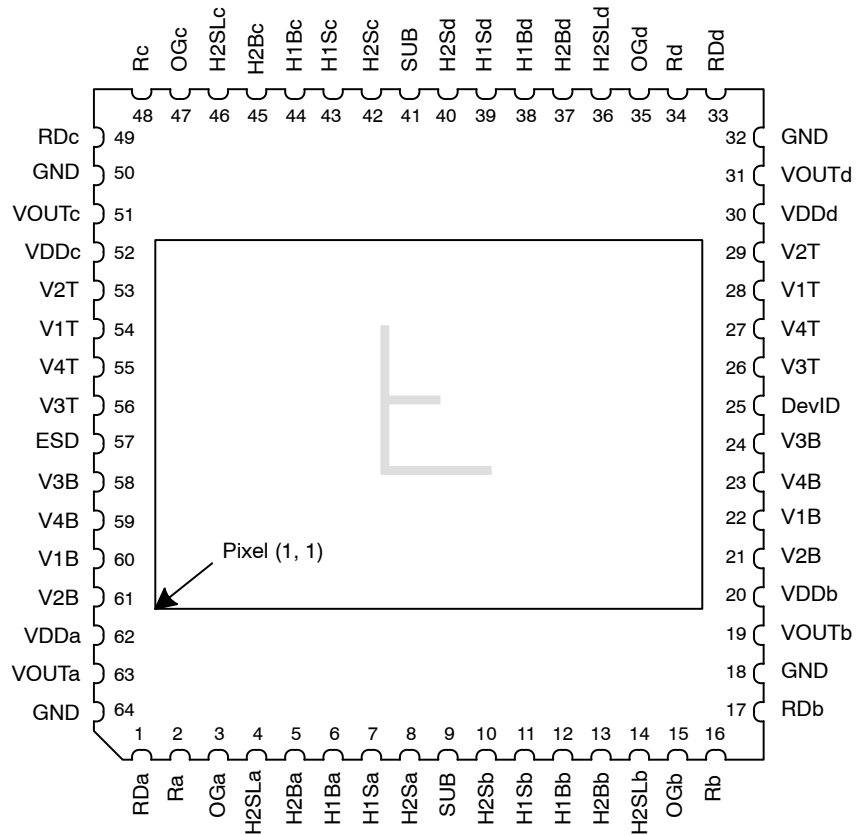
Rc OGc H2SLc H2Bc H1Bc H1Sc H2Sc SUB H2Sd H1Sd H1Bd H2Bd H2SLd OGd Rd RDd

48 47 46 45 44 43 42 41 40 39 38 37 36 35 34 33

RDc 49
GND 50
VOUTc 51
VDDc 52
V2T 53
V1T 54
V4T 55
V3T 56
ESD 57
V3B 58
V4B 59
V1B 60
V2B 61
VDDa 62
VOUTa 63
GND 64

32 GND
31 VOUTd
30 VDDd
29 V2T
28 V1T
27 V4T
26 V3T
25 DevID
24 V3B
23 V4B
22 V1B
21 V2B
20 VDDb
19 VOUTb
18 GND
17 RDb

Pixel (1, 1)

1 2 3 4 5 6 7 8 9 10 11 12 13 14 15 16

RDa Ra OGa H2SLa H2Ba H1Ba H1Sa H2Sa SUB H2Sb H1Sb H1Bb H2Bb H2SLb OGb Rb